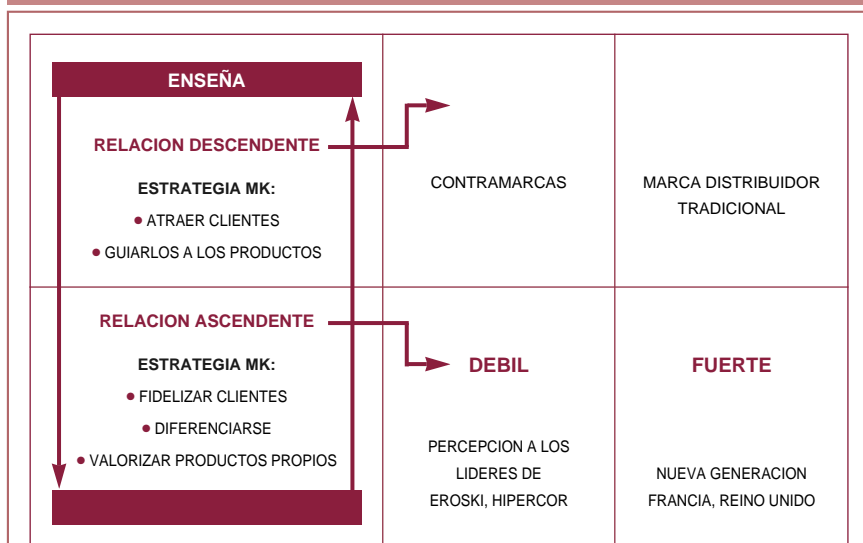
ENSEÑA

RELACION DESCENDENTE

ESTRATEGIA MK:
• ATRAER CLIENTES
• GUIARLOS A LOS PRODUCTOS

CONTRAMARCAS

MARCA DISTRIBUIDOR TRADICIONAL

RELACION ASCENDENTE

ESTRATEGIA MK:
• FIDELIZAR CLIENTES
• DIFERENCIARSE
• VALORIZAR PRODUCTOS PROPIOS

DEBIL

PERCEPCION A LOS LIDERES DE EROSKI, HIPERCOR

FUERTE

NUEVA GENERACION FRANCIA, REINO UNIDO